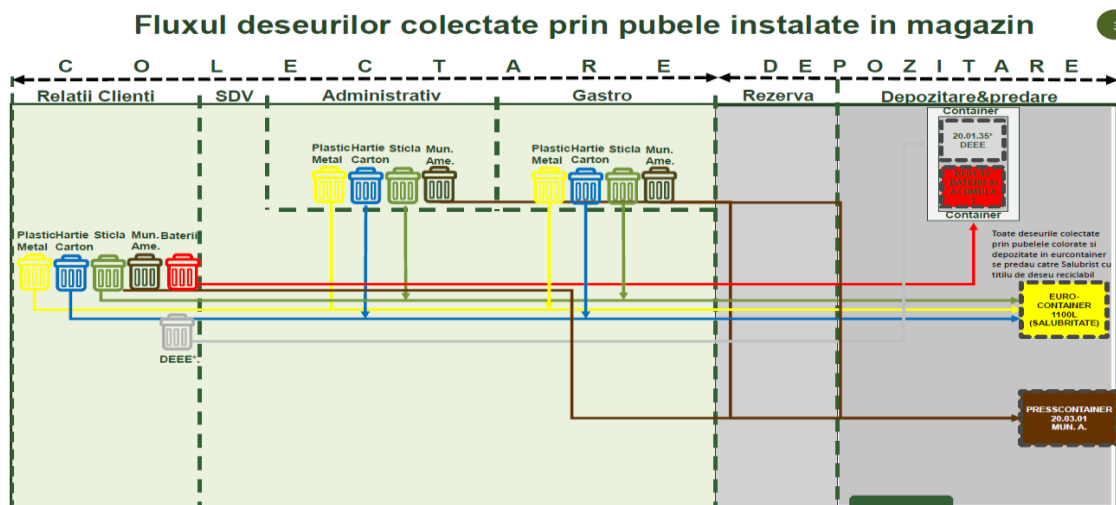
Fluxul deseurilor colectate prin pubele instalate in magazin

C O L E C T A R E

D E P O Z I T A R E

Relatii Clienti

SDV

Administrativ

Gastro

Rezerva

Depozitare&predare

Plastic Metal

Hartie Carton

Sticla

Mun. Ame.

Plastic Metal

Hartie Carton

Sticla

Mun. Ame.

Plastic Metal

Hartie Carton

Sticla

Mun. Ame.

Baterii

DEEE*.

Container

20.01.35* DEEE

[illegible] BATERII SI ACUMULA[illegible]

Container

Toate deseurile colectate prin pubelele colorate si depozitate in eurocontainer se predau catre Salubrist cu titlul de deseu reciclabil

EURO-CONTAINER 1100L (SALUBRITATE)

PRESSCONTAINER 20.03.01 MUN. A.